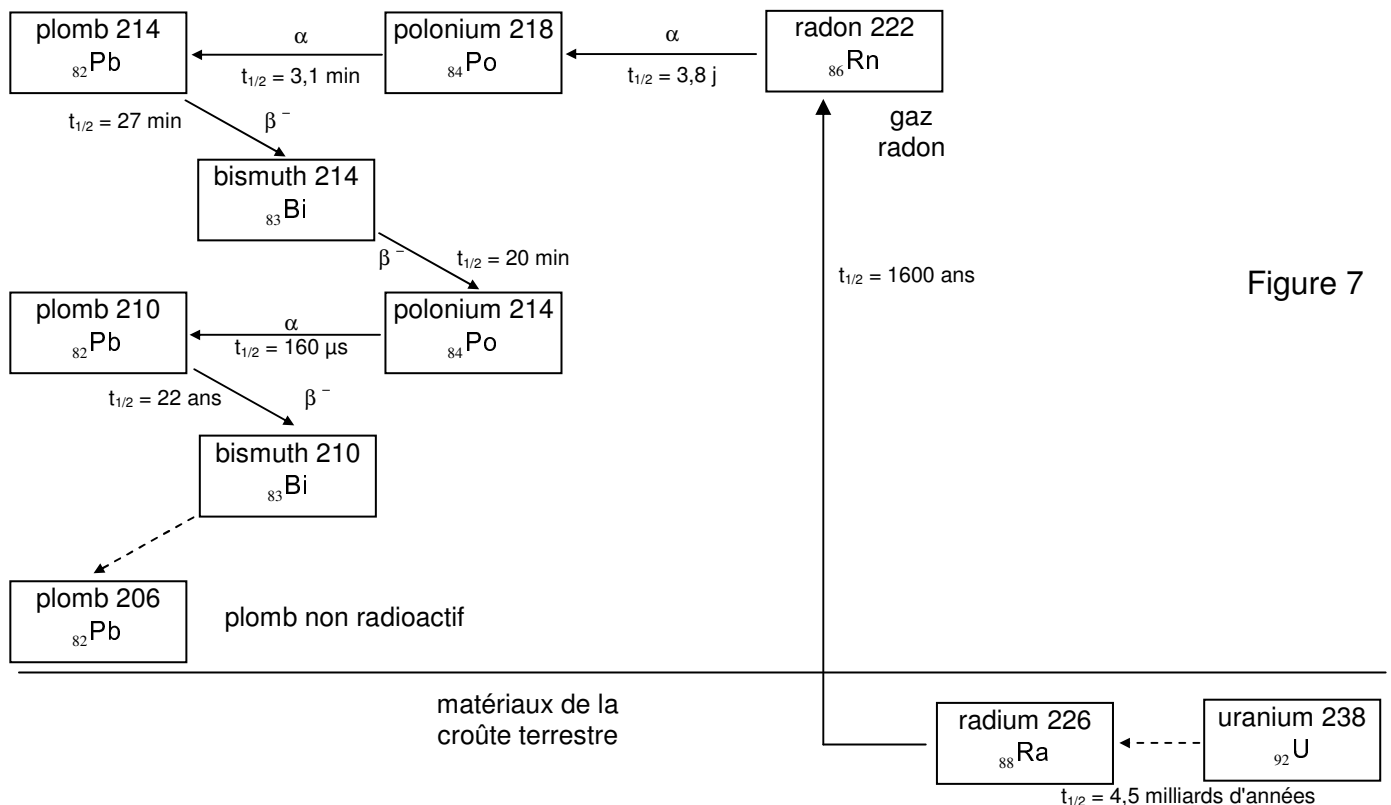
plomb 214
$_{82}$Pb

α
$t_{1/2}$ = 3,1 min

polonium 218
$_{84}$Po

α
$t_{1/2}$ = 3,8 j

radon 222
$_{86}$Rn

gaz
radon

$t_{1/2}$ = 27 min
β⁻

bismuth 214
$_{83}$Bi

β⁻
$t_{1/2}$ = 20 min

$t_{1/2}$ = 1600 ans

Figure 7

plomb 210
$_{82}$Pb

α
$t_{1/2}$ = 160 µs

polonium 214
$_{84}$Po

$t_{1/2}$ = 22 ans
β⁻

bismuth 210
$_{83}$Bi

plomb 206
$_{82}$Pb

plomb non radioactif

matériaux de la
croûte terrestre

radium 226
$_{88}$Ra

uranium 238
$_{92}$U

$t_{1/2}$ = 4,5 milliards d'années